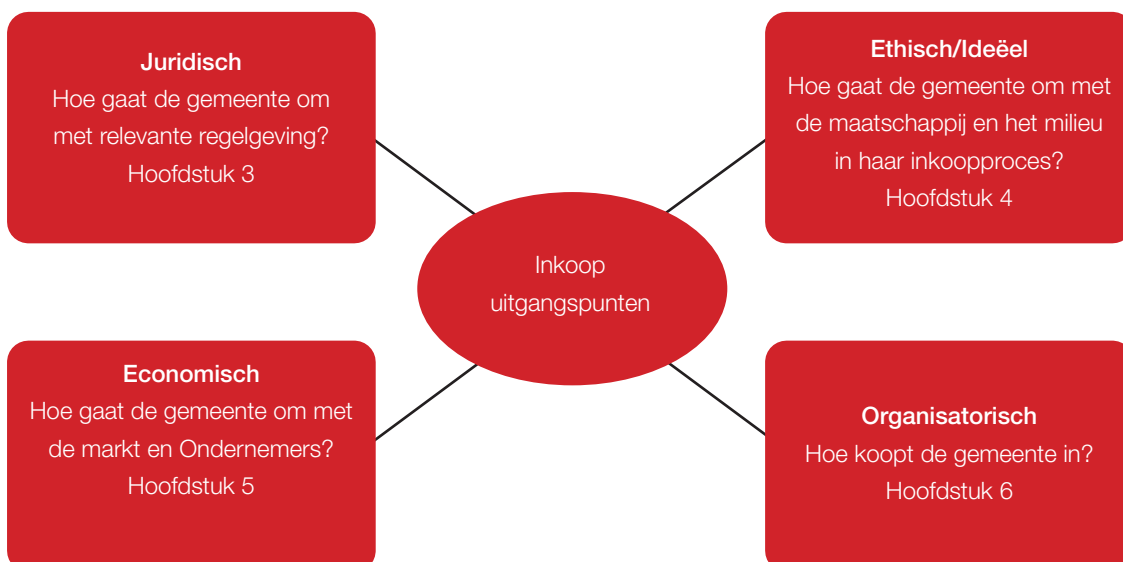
Juridisch
Hoe gaat de gemeente om met relevante regelgeving?
Hoofdstuk 3

Ethisch/Ideëel
Hoe gaat de gemeente om met de maatschappij en het milieu in haar inkoopproces?
Hoofdstuk 4

Inkoop uitgangspunten

Economisch
Hoe gaat de gemeente om met de markt en Ondernemers?
Hoofdstuk 5

Organisatorisch
Hoe koopt de gemeente in?
Hoofdstuk 6